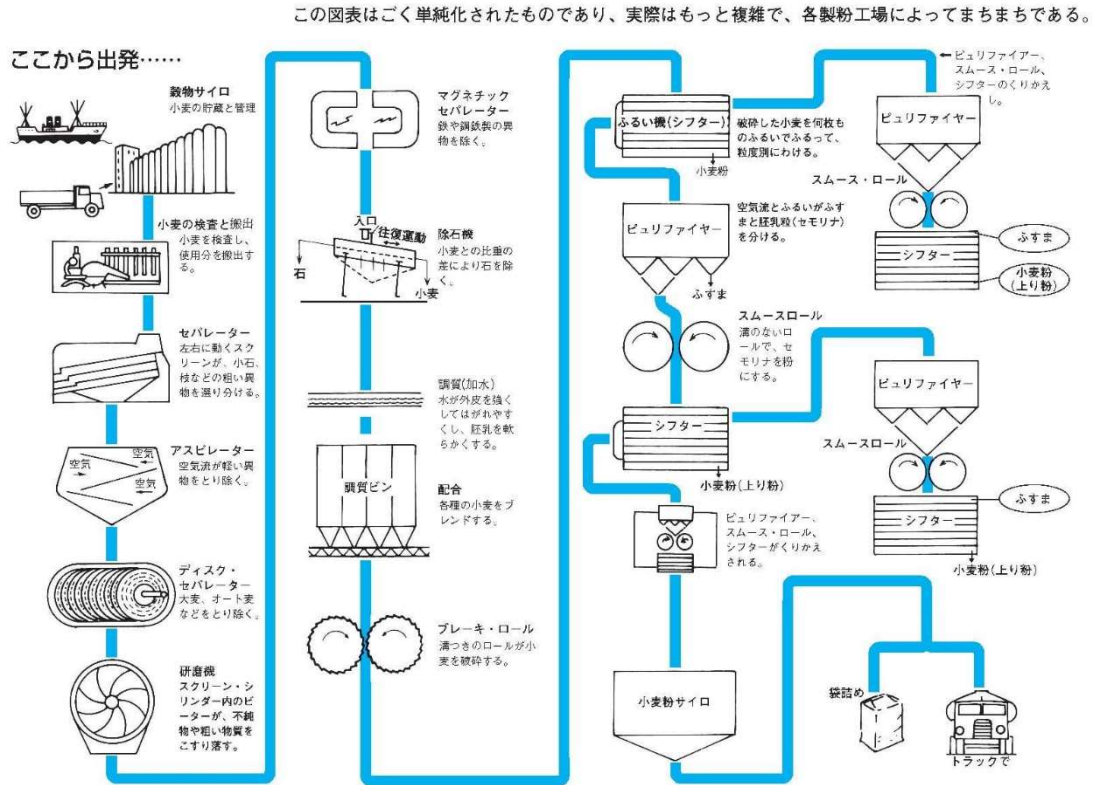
この図表はごく単純化されたものであり、実際はもっと複雑で、各製粉工場によってまちまちである。

ここから出発……

穀物サイロ
小麦の貯蔵と管理

小麦の検査と搬出
小麦を検査し、使用分を搬出する。

セパレーター
左右に動くスクリーンが、小石、枝などの粗い異物を選り分ける。

アスピレーター
空気流が軽い異物をとり除く。

空気
空気
空気

ディスク・セパレーター
大麦、オート麦などをとり除く。

研磨機
スクリーン・シリンダー内のビーターが、不純物や粗い物質をこすり落す。

マグネチック セパレーター
鉄や鋼鉄製の異物を除く。

入口
往復運動
石
小麦

除石機
小麦との比重の差により石を除く。

調質(加水)
水が外皮を強くしてはがれやすくし、胚乳を軟らかくする。

調質ビン

配合
各種の小麦をブレンドする。

ブレーキ・ロール
溝つきのロールが小麦を破砕する。

ふるい機(シフター)
破砕した小麦を何枚ものふるいでふるって、粒度別にわける。
小麦粉

ピュリファイヤー
空気流とふるいがふすまと胚乳殻(セモリナ)を分ける。
ふすま

スムースロール
溝のないロールで、セモリナを粉にする。

シフター
小麦粉(上り粉)

ピュリファイアー、スムース・ロール、シフターがくりかえされる。

小麦粉サイロ

ピュリファイアー、スムース・ロール、シフターのくりかえし。

ピュリファイヤー
スムース・ロール
シフター
ふすま
小麦粉(上り粉)

ピュリファイヤー
スムースロール
シフター
ふすま
小麦粉(上り粉)

袋詰め
トラックで